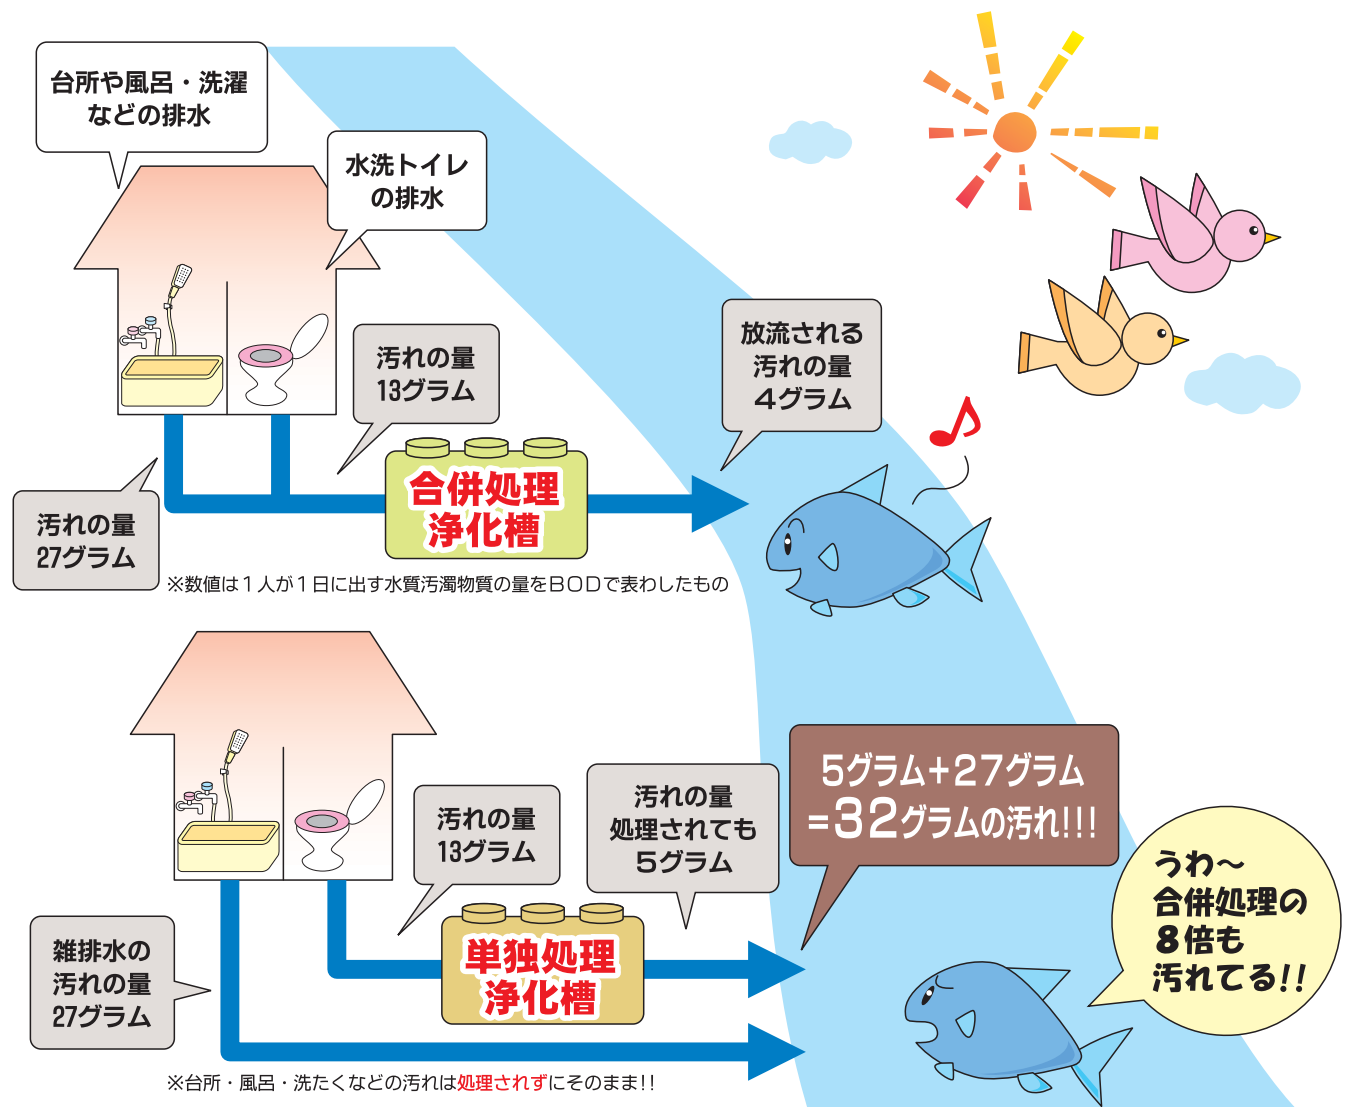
台所や風呂・洗濯などの排水

水洗トイレの排水

汚れの量
13グラム

放流される
汚れの量
4グラム

合併処理
浄化槽

汚れの量
27グラム

※数値は１人が１日に出す水質汚濁物質の量をBODで表わしたもの

汚れの量
13グラム

汚れの量
処理されても
5グラム

5グラム+27グラム
=32グラムの汚れ!!!

うわ〜
合併処理の
8倍も
汚れてる!!

雑排水の
汚れの量
27グラム

単独処理
浄化槽

※台所・風呂・洗たくなどの汚れは処理されずにそのまま!!